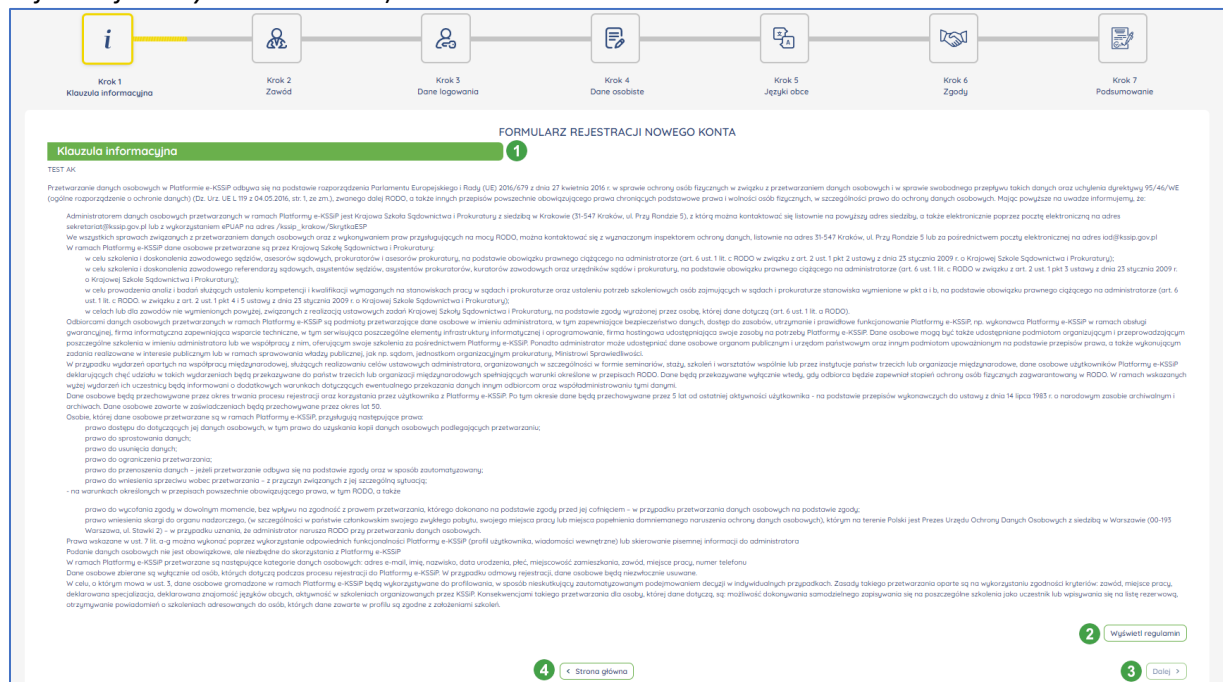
i

Krok 1
Klauzula informacyjna

Krok 2
Zawód

Krok 3
Dane logowania

Krok 4
Dane osobiste

Krok 5
Języki obce

Krok 6
Zgody

Krok 7
Podsumowanie

FORMULARZ REJESTRACJI NOWEGO KONTA

Klauzula informacyjna

1

TEST AK

Przetwarzanie danych osobowych w Platformie e-KSSiP odbywa się na podstawie rozporządzenia Parlamentu Europejskiego i Rady (UE) 2016/679 z dnia 27 kwietnia 2016 r. w sprawie ochrony osób fizycznych w związku z przetwarzaniem danych osobowych i w sprawie swobodnego przepływu takich danych oraz uchylenia dyrektywy 95/46/WE (ogólne rozporządzenie o ochronie danych) (Dz. Urz. UE L 119 z 04.05.2016, str. 1, ze zm.), zwanego dalej RODO, a także innych przepisów powszechnie obowiązującego prawa chroniących podstawowe prawa i wolności osób fizycznych, w szczególności prawo do ochrony danych osobowych. Mając powyższe na uwadze informujemy, że:

Administratorem danych osobowych przetwarzanych w ramach Platformy e-KSSiP jest Krajowa Szkoła Sądownictwa i Prokuratury z siedzibą w Krakowie (31-547 Kraków, ul. Przy Rondzie 5), z którą można kontaktować się listownie na powyższy adres siedziby, a także elektronicznie poprzez pocztę elektroniczną na adres sekretariat@kssip.gov.pl lub z wykorzystaniem ePUAP na adres /kssip_krakow/SkrytkaESP

We wszystkich sprawach związanych z przetwarzaniem danych osobowych oraz z wykonywaniem praw przysługujących na mocy RODO, można kontaktować się z wyznaczonym inspektorem ochrony danych, listownie na adres 31-547 Kraków, ul. Przy Rondzie 5 lub za pośrednictwem poczty elektronicznej na adres iod@kssip.gov.pl

W ramach Platformy e-KSSiP dane osobowe przetwarzane są przez Krajową Szkołę Sądownictwa i Prokuratury:

w celu szkolenia i doskonalenia zawodowego sędziów, asesorów sądowych, prokuratorów i asesorów prokuratury, na podstawie obowiązku prawnego ciążącego na administratorze (art. 6 ust. 1 lit. c RODO w związku z art. 2 ust. 1 pkt 2 ustawy z dnia 23 stycznia 2009 r. o Krajowej Szkole Sądownictwa i Prokuratury);

w celu szkolenia i doskonalenia zawodowego referendarzy sądowych, asystentów sędziów, asystentów prokuratorów, kuratorów zawodowych oraz urzędników sądów i prokuratury, na podstawie obowiązku prawnego ciążącego na administratorze (art. 6 ust. 1 lit. c RODO w związku z art. 2 ust. 1 pkt 3 ustawy z dnia 23 stycznia 2009 r. o Krajowej Szkole Sądownictwa i Prokuratury);

w celu prowadzenia analiz i badań służących ustaleniu kompetencji i kwalifikacji wymaganych na stanowiskach pracy w sądach i prokuraturze oraz ustaleniu potrzeb szkoleniowych osób zajmujących w sądach i prokuraturze stanowiska wymienione w pkt a i b, na podstawie obowiązku prawnego ciążącego na administratorze (art. 6 ust. 1 lit. c RODO. w związku z art. 2 ust. 1 pkt 4 i 5 ustawy z dnia 23 stycznia 2009 r. o Krajowej Szkole Sądownictwa i Prokuratury);

w celach lub dla zawodów nie wymienionych powyżej, związanych z realizacją ustawowych zadań Krajowej Szkoły Sądownictwa i Prokuratury, na podstawie zgody wyrażonej przez osobę, której dane dotyczą (art. 6 ust. 1 lit. a RODO).

Odbiorcami danych osobowych przetwarzanych w ramach Platformy e-KSSiP są podmioty przetwarzające dane osobowe w imieniu administratora, w tym zapewniające bezpieczeństwo danych, dostęp do zasobów, utrzymanie i prawidłowe funkcjonowanie Platformy e-KSSiP, np. wykonawca Platformy e-KSSiP w ramach obsługi gwarancyjnej, firma informatyczna zapewniająca wsparcie techniczne, w tym serwisująca poszczególne elementy infrastruktury informatycznej i oprogramowanie, firma hostingowa udostępniająca swoje zasoby na potrzeby Platformy e-KSSiP. Dane osobowe mogą być także udostępniane podmiotom organizującym i przeprowadzającym poszczególne szkolenia w imieniu administratora lub we współpracy z nim, oferującym swoje szkolenia za pośrednictwem Platformy e-KSSiP. Ponadto administrator może udostępniać dane osobowe organom publicznym i urzędom państwowym oraz innym podmiotom upoważnionym na podstawie przepisów prawa, a także wykonującym zadania realizowane w interesie publicznym lub w ramach sprawowania władzy publicznej, jak np. sądom, jednostkom organizacyjnym prokuratury, Ministrowi Sprawiedliwości.

W przypadku wydarzeń opartych na współpracy międzynarodowej, służących realizowaniu celów ustawowych administratora, organizowanych w szczególności w formie seminariów, staży, szkoleń i warsztatów wspólnie lub przez instytucje państw trzecich lub organizacje międzynarodowe, dane osobowe użytkowników Platformy e-KSSiP deklarujących chęć udziału w takich wydarzeniach będą przekazywane do państw trzecich lub organizacji międzynarodowych spełniających warunki określone w przepisach RODO. Dane będą przekazywane wyłącznie wtedy, gdy odbiorca będzie zapewniał stopień ochrony osób fizycznych zagwarantowany w RODO. W ramach wskazanych wyżej wydarzeń ich uczestnicy będą informowani o dodatkowych warunkach dotyczących ewentualnego przekazania danych innym odbiorcom oraz współadministrowania tymi danymi.

Dane osobowe będą przechowywane przez okres trwania procesu rejestracji oraz korzystania przez użytkownika z Platformy e-KSSiP. Po tym okresie dane będą przechowywane przez 5 lat od ostatniej aktywności użytkownika - na podstawie przepisów wykonawczych do ustawy z dnia 14 lipca 1983 r. o narodowym zasobie archiwalnym i archiwach. Dane osobowe zawarte w zaświadczeniach będą przechowywane przez okres lat 50.

Osobie, której dane osobowe przetwarzane są w ramach Platformy e-KSSiP, przysługują następujące prawa:

prawo dostępu do dotyczących jej danych osobowych, w tym prawo do uzyskania kopii danych osobowych podlegających przetwarzaniu;
prawo do sprostowania danych;
prawo do usunięcia danych;
prawo do ograniczenia przetwarzania;
prawo do przenoszenia danych – jeżeli przetwarzanie odbywa się na podstawie zgody oraz w sposób zautomatyzowany;
prawo do wniesienia sprzeciwu wobec przetwarzania – z przyczyn związanych z jej szczególną sytuacją;
- na warunkach określonych w przepisach powszechnie obowiązującego prawa, w tym RODO, a także

prawo do wycofania zgody w dowolnym momencie, bez wpływu na zgodność z prawem przetwarzania, którego dokonano na podstawie zgody przed jej cofnięciem – w przypadku przetwarzania danych osobowych na podstawie zgody;
prawo wniesienia skargi do organu nadzorczego, (w szczególności w państwie członkowskim swojego zwykłego pobytu, swojego miejsca pracy lub miejsca popełnienia domniemanego naruszenia ochrony danych osobowych), którym na terenie Polski jest Prezes Urzędu Ochrony Danych Osobowych z siedzibą w Warszawie (00-193 Warszawa, ul. Stawki 2) – w przypadku uznania, że administrator narusza RODO przy przetwarzaniu danych osobowych.

Prawa wskazane w ust. 7 lit. a-g można wykonać poprzez wykorzystanie odpowiednich funkcjonalności Platformy e-KSSiP (profil użytkownika, wiadomości wewnętrzne) lub skierowanie pisemnej informacji do administratora

Podanie danych osobowych nie jest obowiązkowe, ale niezbędne do skorzystania z Platformy e-KSSiP

W ramach Platformy e-KSSiP przetwarzane są następujące kategorie danych osobowych: adres e-mail, imię, nazwisko, data urodzenia, płeć, miejscowość zamieszkania, zawód, miejsce pracy, numer telefonu

Dane osobowe zbierane są wyłącznie od osób, których dotyczą podczas procesu rejestracji do Platformy e-KSSiP. W przypadku odmowy rejestracji, dane osobowe będą niezwłocznie usuwane.

W celu, o którym mowa w ust. 3, dane osobowe gromadzone w ramach Platformy e-KSSiP będą wykorzystywane do profilowania, w sposób nieskutkujący zautomatyzowanym podejmowaniem decyzji w indywidualnych przypadkach. Zasady takiego przetwarzania oparte są na wykorzystaniu zgodności kryteriów: zawód, miejsce pracy, deklarowana specjalizacja, deklarowana znajomość języków obcych, aktywność w szkoleniach organizowanych przez KSSiP. Konsekwencjami takiego przetwarzania dla osoby, której dane dotyczą, są: możliwość dokonywania samodzielnego zapisywania się na poszczególne szkolenia jako uczestnik lub wpisywania się na listę rezerwową, otrzymywanie powiadomień o szkoleniach adresowanych do osób, których dane zawarte w profilu są zgodne z założeniami szkoleń.

2 Wyświetl regulamin

4 < Strona główna

3 Dalej >